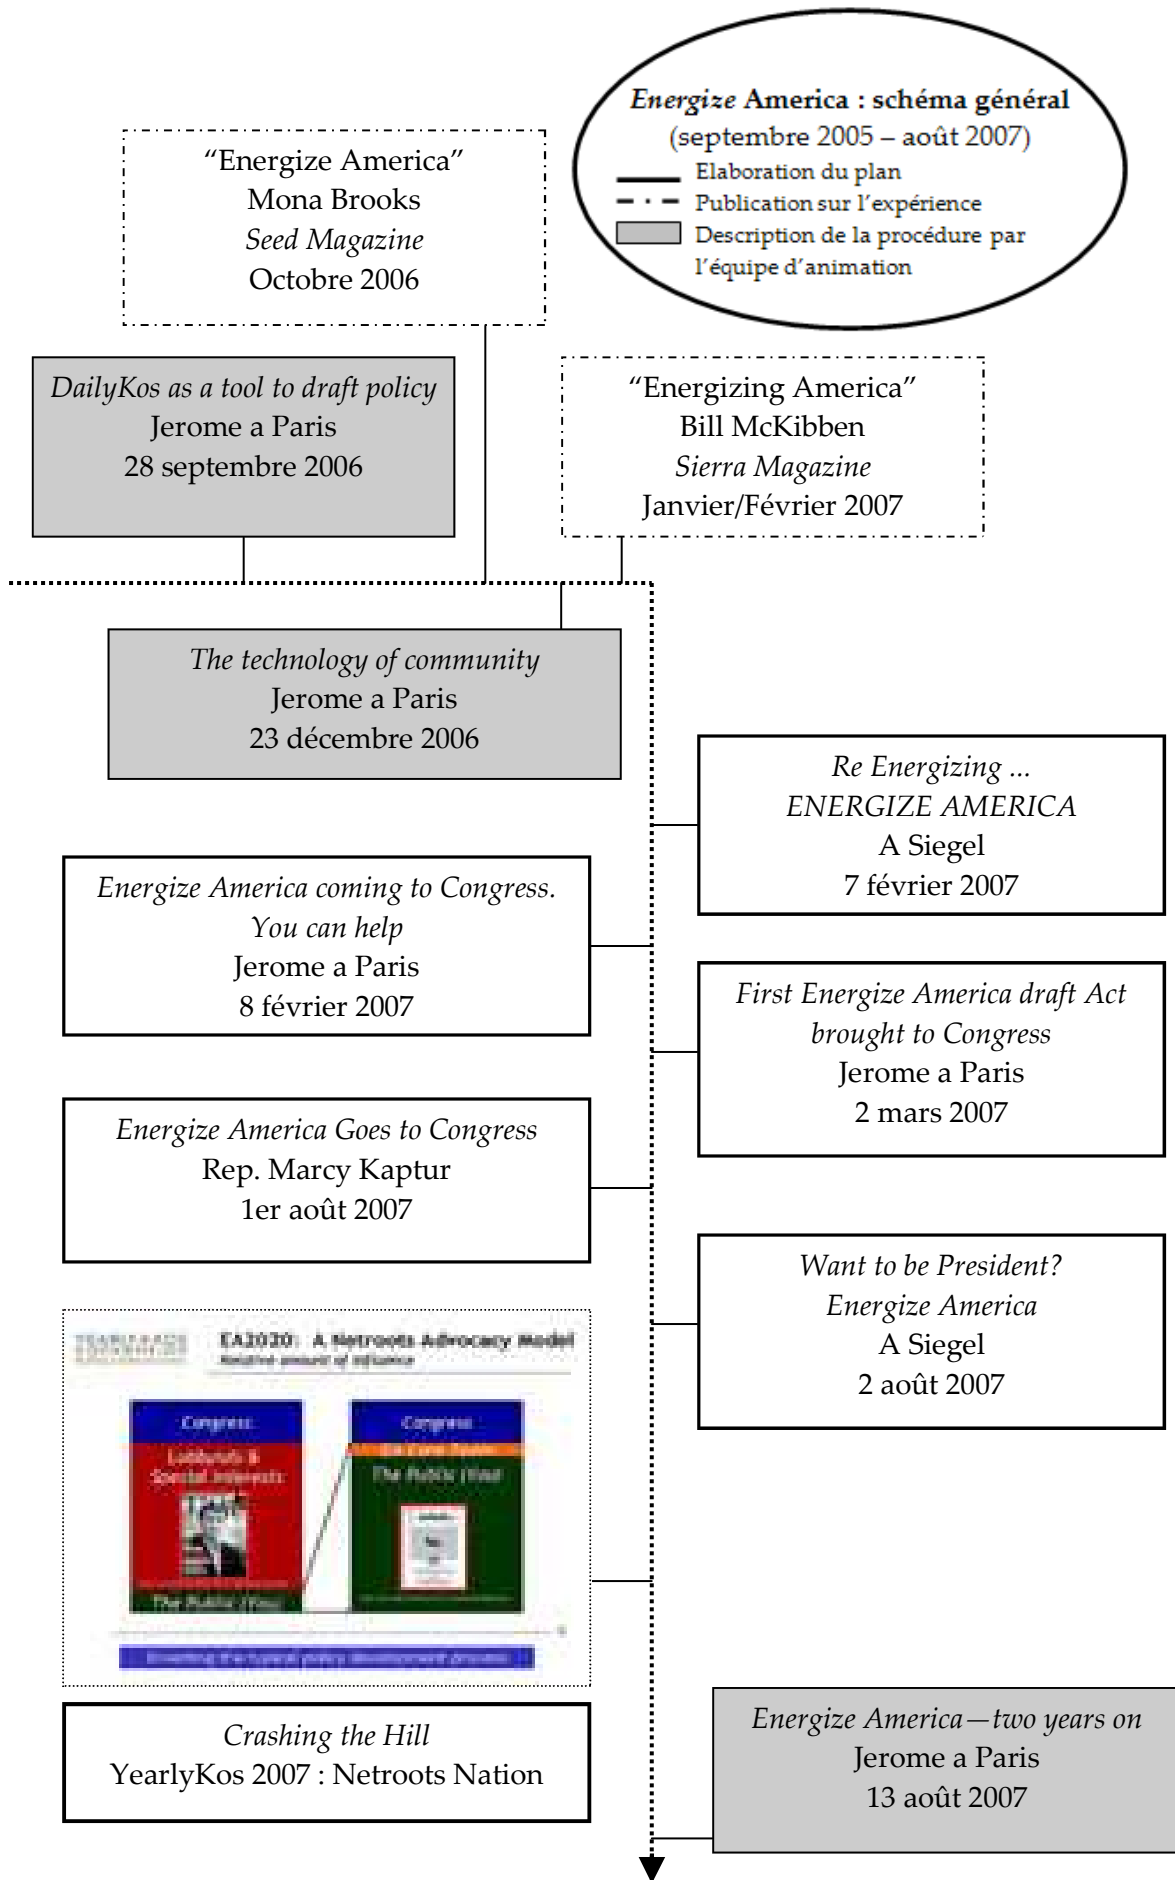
*Energize* America : schéma général
(septembre 2005 – août 2007)
Elaboration du plan
Publication sur l'expérience
Description de la procédure par l'équipe d'animation

"Energize America"
Mona Brooks
*Seed Magazine*
Octobre 2006

*DailyKos as a tool to draft policy*
Jerome a Paris
28 septembre 2006

"Energizing America"
Bill McKibben
*Sierra Magazine*
Janvier/Février 2007

*The technology of community*
Jerome a Paris
23 décembre 2006

*Re Energizing ...*
*ENERGIZE AMERICA*
A Siegel
7 février 2007

*Energize America coming to Congress. You can help*
Jerome a Paris
8 février 2007

*First Energize America draft Act brought to Congress*
Jerome a Paris
2 mars 2007

*Energize America Goes to Congress*
Rep. Marcy Kaptur
1er août 2007

*Want to be President?*
*Energize America*
A Siegel
2 août 2007

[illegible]
EA2020: A Netroots Advocacy Model
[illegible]
Congress
Lobbyists & Special Interests
The Public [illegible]
Congress
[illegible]
The Public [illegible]
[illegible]

*Crashing the Hill*
YearlyKos 2007 : Netroots Nation

*Energize America—two years on*
Jerome a Paris
13 août 2007